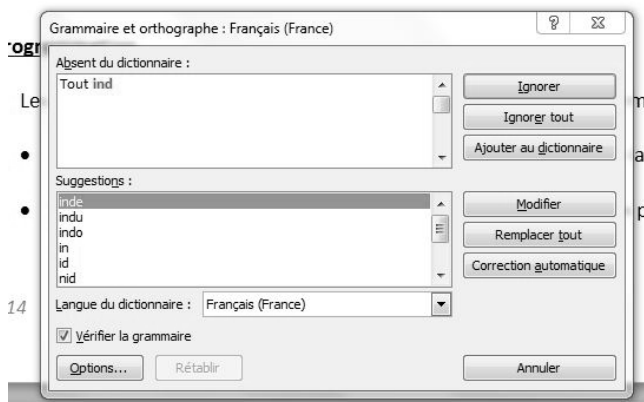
rogr

Le

m

a

p

14

Grammaire et orthographe : Français (France)

?

Absent du dictionnaire :

Tout ind

Ignorer

Ignorer tout

Ajouter au dictionnaire

Suggestions :

inde
indu
indo
in
id
nid

Modifier

Remplacer tout

Correction automatique

Langue du dictionnaire : Français (France)

Vérifier la grammaire

Options...

Rétablir

Annuler